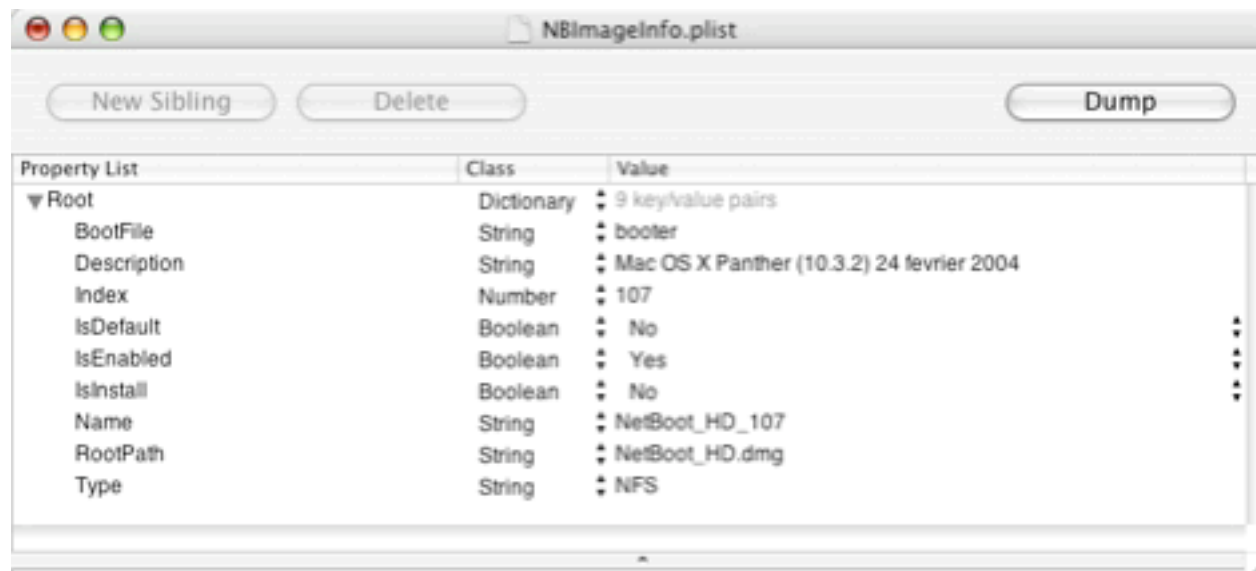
NBImageInfo.plist

New Sibling   Delete   Dump

| Property List | Class | Value |
|---|---|---|
| ▼Root | Dictionary | 9 key/value pairs |
| BootFile | String | booter |
| Description | String | Mac OS X Panther (10.3.2) 24 fevrier 2004 |
| Index | Number | 107 |
| IsDefault | Boolean | No |
| IsEnabled | Boolean | Yes |
| IsInstall | Boolean | No |
| Name | String | NetBoot_HD_107 |
| RootPath | String | NetBoot_HD.dmg |
| Type | String | NFS |